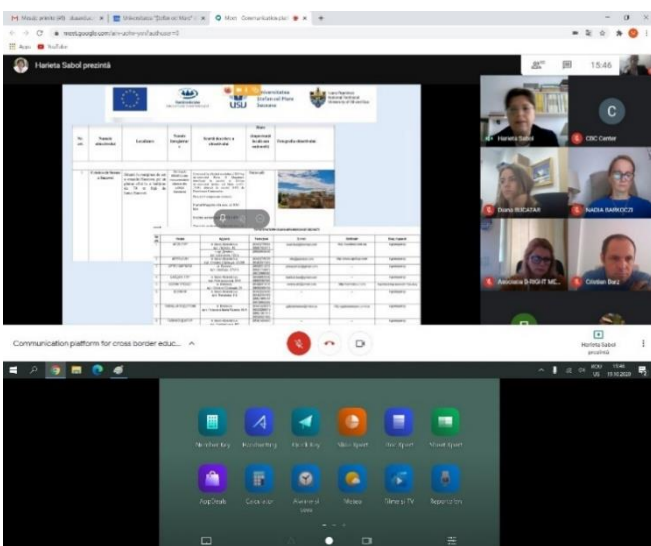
Harieta Sabol prezintă

15:46

Universitatea Ștefan cel Mare Suceava

USV

C

CBC Center

Harieta Sabol

Diana RUCATAR

NADIA BARKOCZI

Asociatia D-RIGHT MC...

Cristian Buz

Communication platform for cross border educ... ^

Harieta Sabol prezintă

15:46
15.10.2020

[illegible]